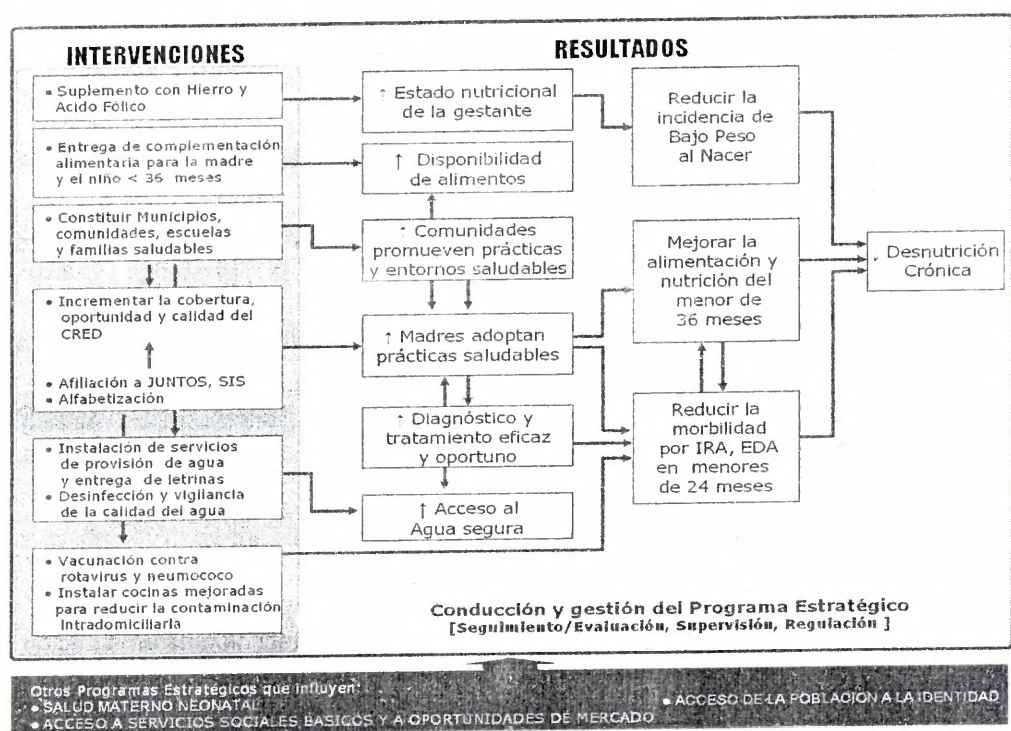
INTERVENCIONES

RESULTADOS

• Suplemento con Hierro y Acido Fólico

• Entrega de complementación alimentaria para la madre y el niño < 36 meses

• Constituir Municipios, comunidades, escuelas y familias saludables

• Incrementar la cobertura, oportunidad y calidad del CRED

• Afiliación a JUNTOS, SIS
• Alfabetización

• Instalación de servicios de provisión de agua y entrega de letrinas
• Desinfección y vigilancia de la calidad del agua

• Vacunación contra rotavirus y neumococo
• Instalar cocinas mejoradas para reducir la contaminación intradomiciliaria

↑ Estado nutricional de la gestante

↑ Disponibilidad de alimentos

↑ Comunidades promueven prácticas y entornos saludables

↑ Madres adoptan prácticas saludables

↑ Diagnóstico y tratamiento eficaz y oportuno

↑ Acceso al Agua segura

Reducir la incidencia de Bajo Peso al Nacer

Mejorar la alimentación y nutrición del menor de 36 meses

Reducir la morbilidad por IRA, EDA en menores de 24 meses

↓ Desnutrición Crónica

Conducción y gestión del Programa Estratégico
[Seguimiento/Evaluación, Supervisión, Regulación ]

Otros Programas Estratégicos que influyen:
• SALUD MATERNO NEONATAL
• ACCESO A SERVICIOS SOCIALES BASICOS Y A OPORTUNIDADES DE MERCADO
• ACCESO DE LA POBLACION A LA IDENTIDAD